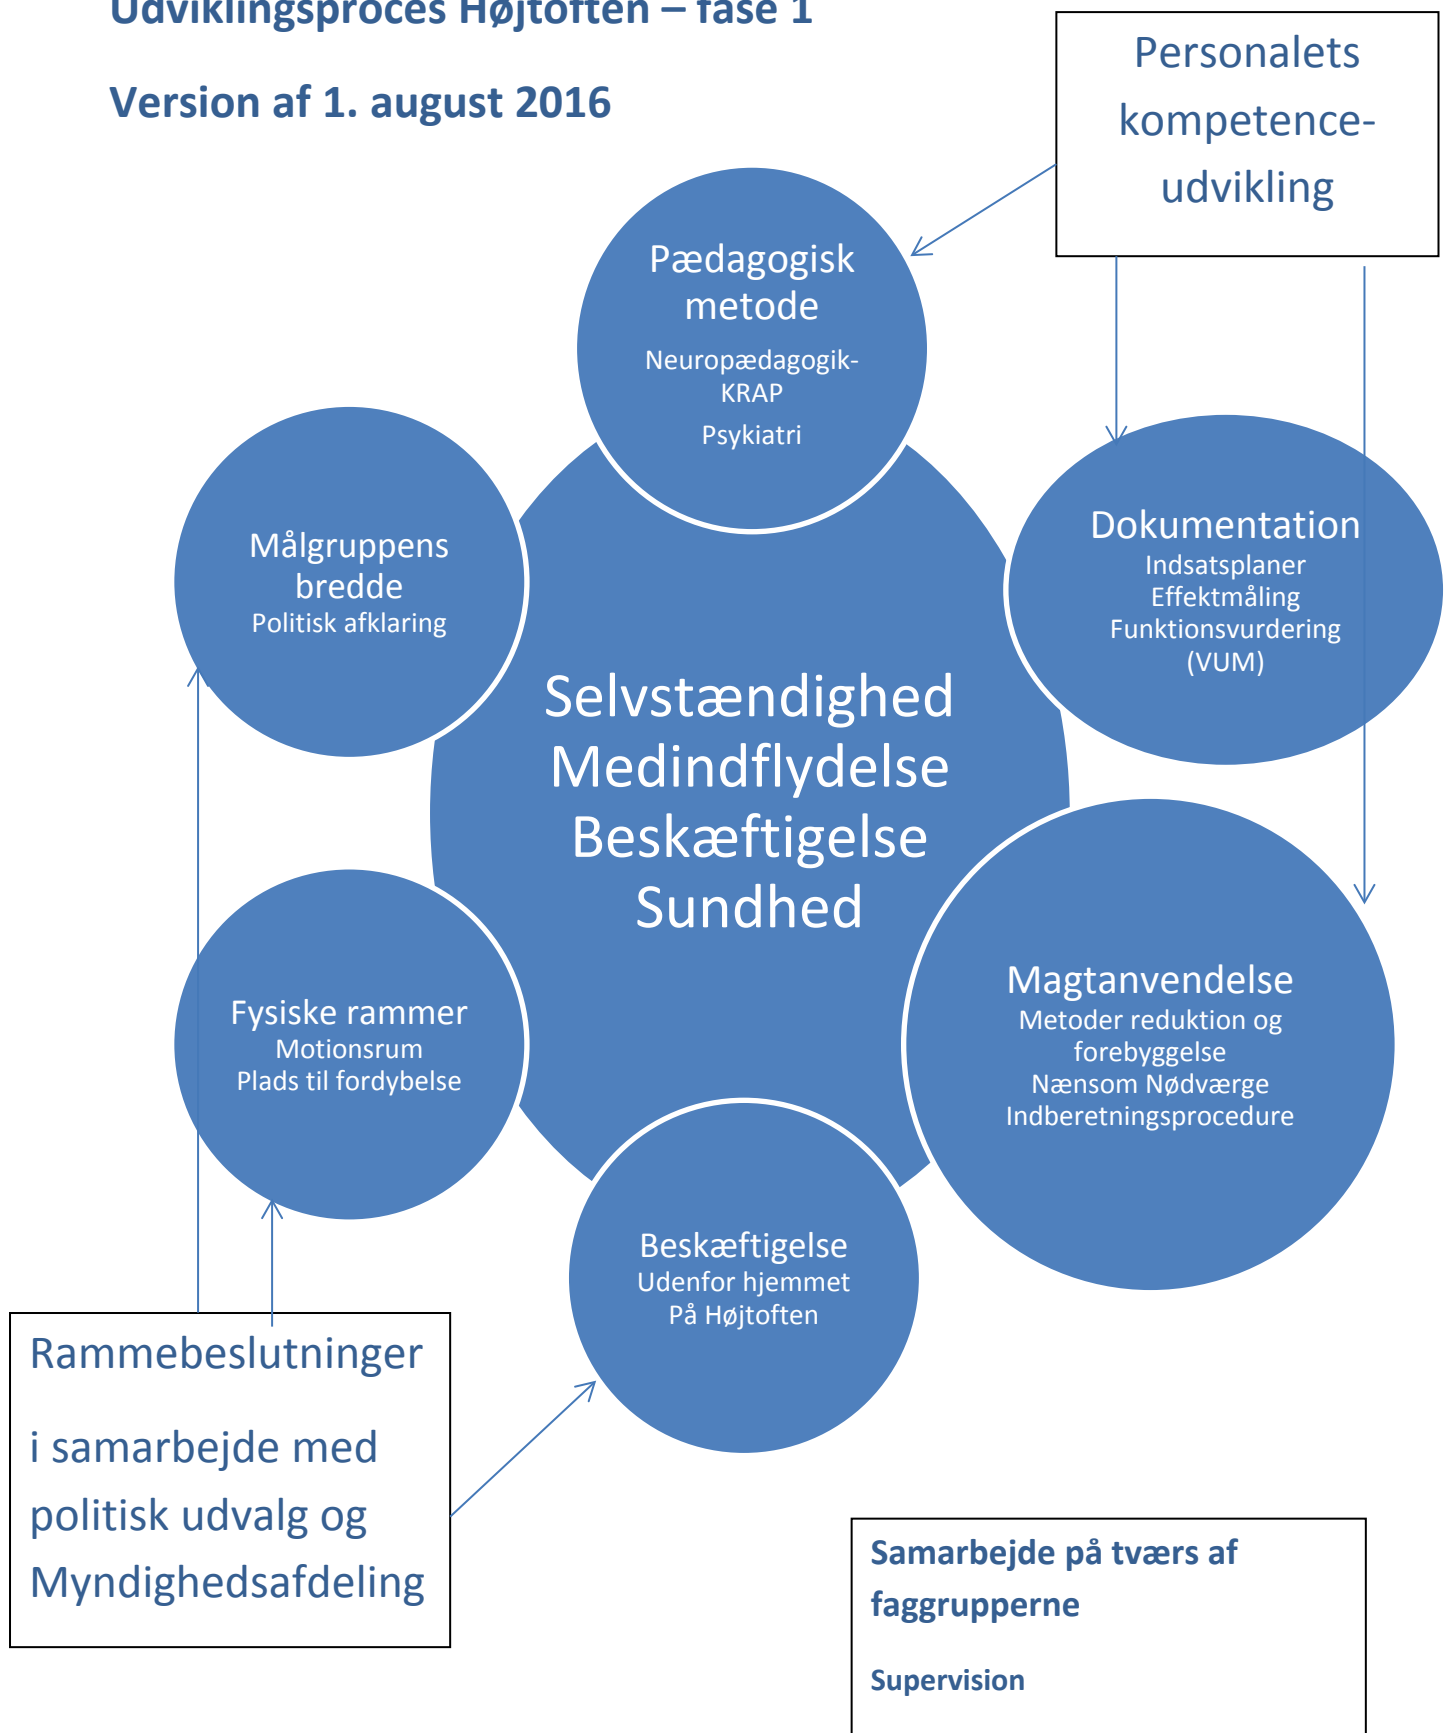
Udviklingsproces Højtoften – fase 1

Version af 1. august 2016

Personalets kompetenceudvikling

Pædagogisk metode
Neuropædagogik-KRAP
Psykiatri

Målgruppens bredde
Politisk afklaring

Dokumentation
Indsatsplaner
Effektmåling
Funktionsvurdering (VUM)

Selvstændighed
Medindflydelse
Beskæftigelse
Sundhed

Fysiske rammer
Motionsrum
Plads til fordybelse

Magtanvendelse
Metoder reduktion og forebyggelse
Nænsom Nødværge
Indberetningsprocedure

Beskæftigelse
Udenfor hjemmet
På Højtoften

Rammebeslutninger

i samarbejde med politisk udvalg og Myndighedsafdeling

Samarbejde på tværs af faggrupperne

Supervision